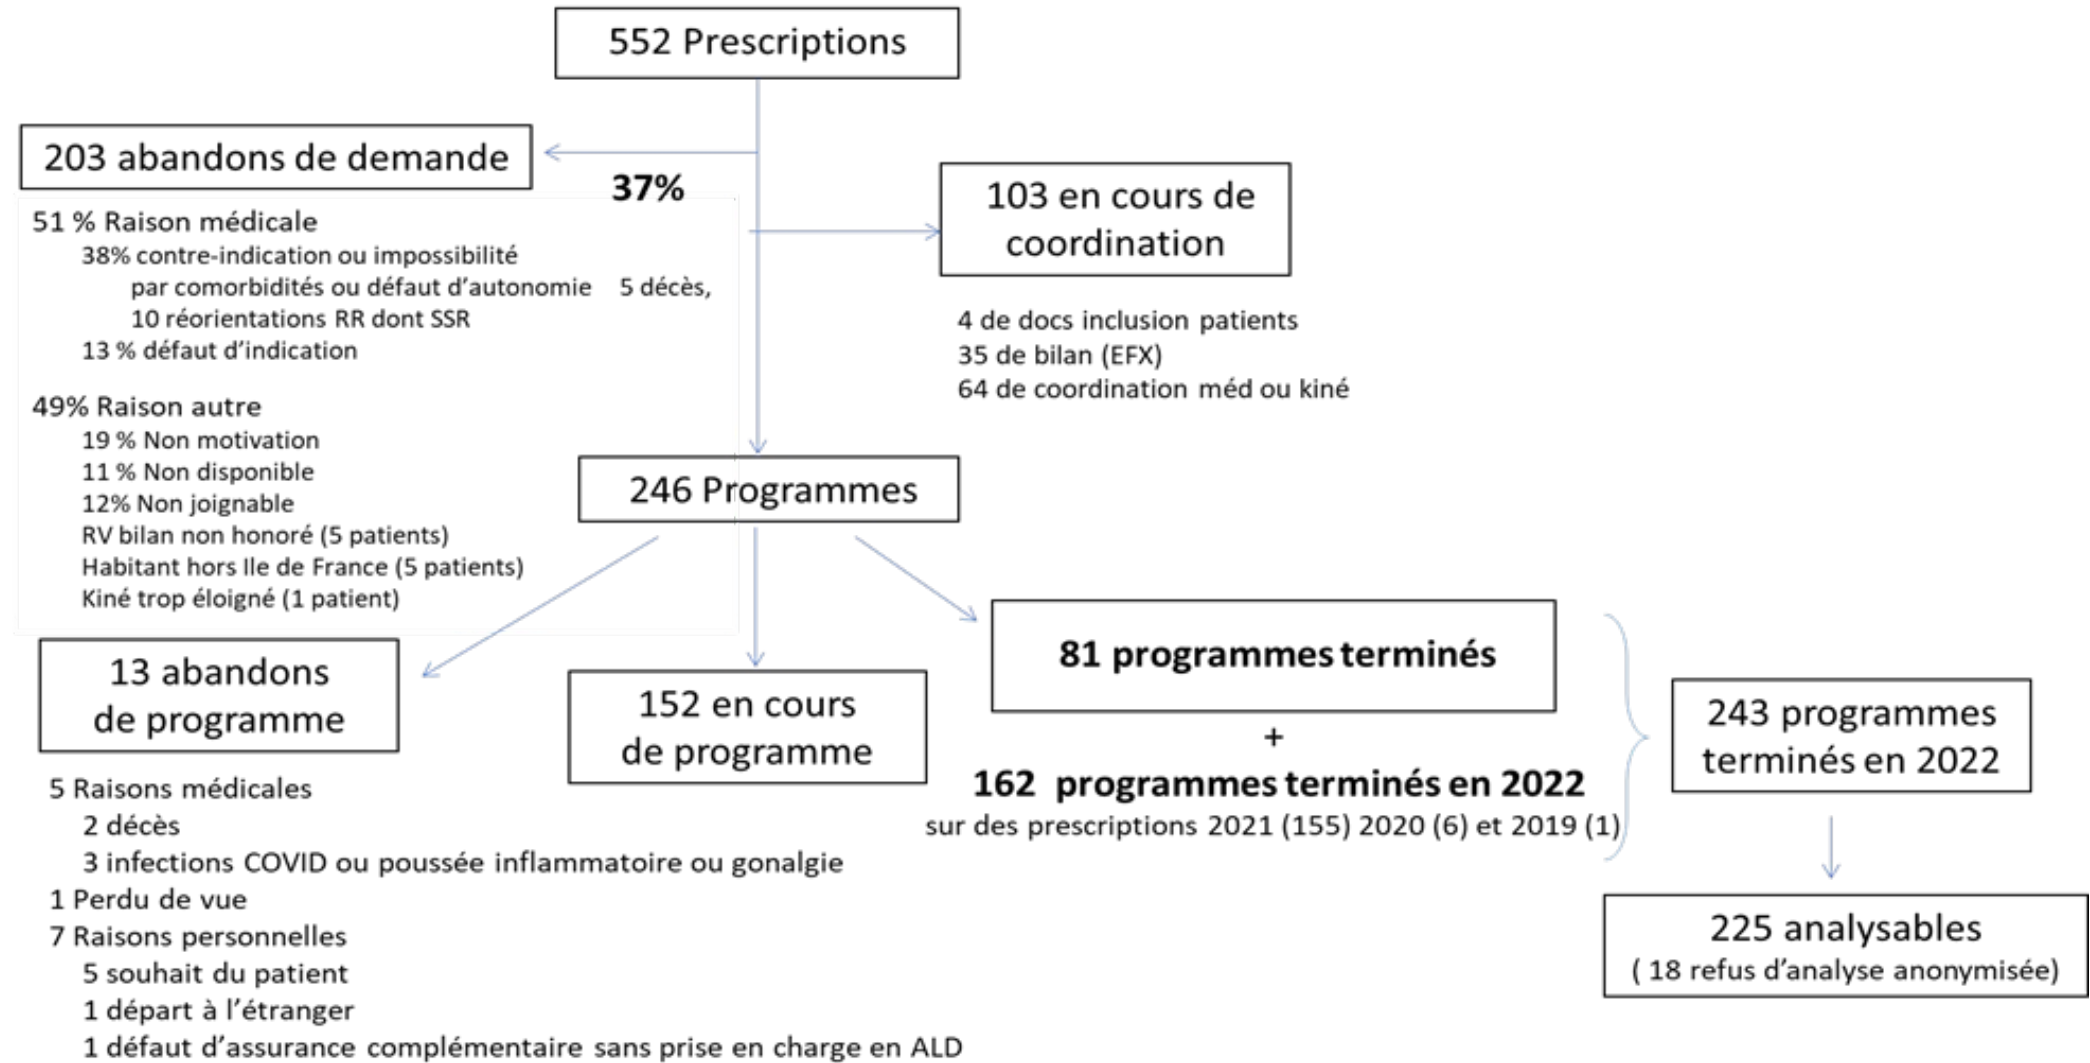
552 Prescriptions

203 abandons de demande

37%

51 % Raison médicale
38% contre-indication ou impossibilité par comorbidités ou défaut d'autonomie 5 décès, 10 réorientations RR dont SSR
13 % défaut d'indication

49% Raison autre
19 % Non motivation
11 % Non disponible
12% Non joignable
RV bilan non honoré (5 patients)
Habitant hors Ile de France (5 patients)
Kiné trop éloigné (1 patient)

103 en cours de coordination

4 de docs inclusion patients
35 de bilan (EFX)
64 de coordination méd ou kiné

246 Programmes

13 abandons de programme

5 Raisons médicales
2 décès
3 infections COVID ou poussée inflammatoire ou gonalgie
1 Perdu de vue
7 Raisons personnelles
5 souhait du patient
1 départ à l'étranger
1 défaut d'assurance complémentaire sans prise en charge en ALD

152 en cours de programme

81 programmes terminés
+
162 programmes terminés en 2022
sur des prescriptions 2021 (155) 2020 (6) et 2019 (1)

243 programmes terminés en 2022

225 analysables
( 18 refus d'analyse anonymisée)